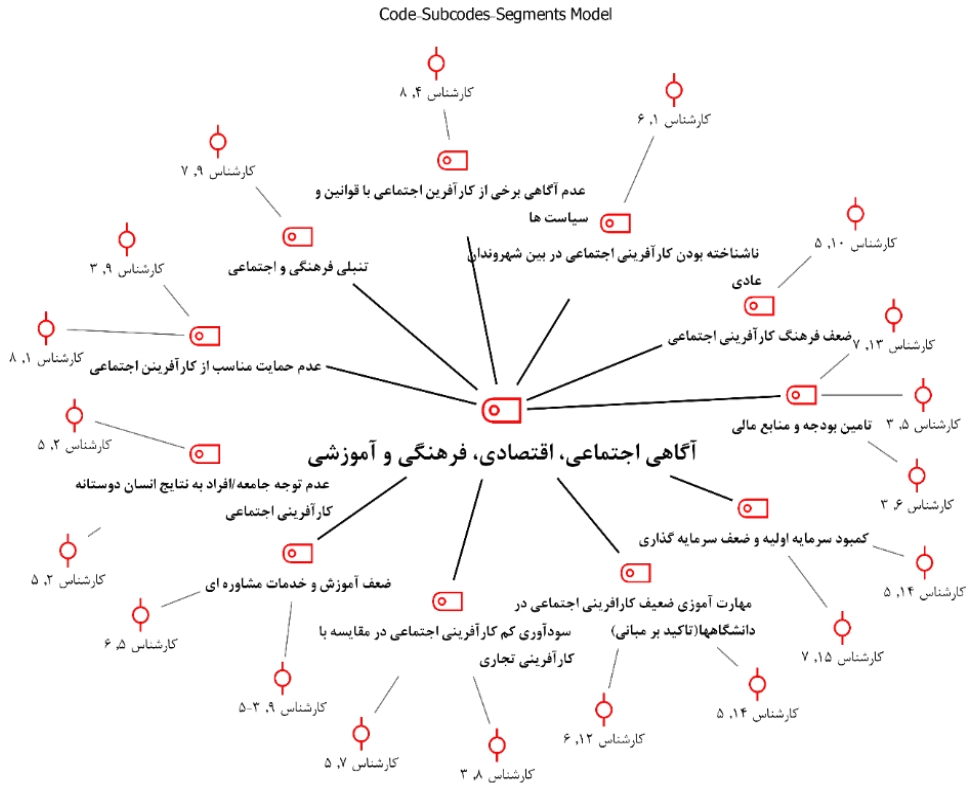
Code-Subcodes-Segments Model

کارشناس ۴, ۸

کارشناس ۱, ۶

کارشناس ۹, ۷

عدم آگاهی برخی از کارآفرین اجتماعی با قوانین و سیاست ها

کارشناس ۹, ۳

تنبلی فرهنگی و اجتماعی

ناشناخته بودن کارآفرینی اجتماعی در بین شهروندان عادی

کارشناس ۱۰, ۵

کارشناس ۱, ۸

عدم حمایت مناسب از کارآفرینن اجتماعی

ضعف فرهنگ کارآفرینی اجتماعی

کارشناس ۱۳, ۷

کارشناس ۲, ۵

آگاهی اجتماعی، اقتصادی، فرهنگی و آموزشی

تامین بودجه و منابع مالی

کارشناس ۵, ۳

عدم توجه جامعه/افراد به نتایج انسان دوستانه کارآفرینی اجتماعی

کارشناس ۶, ۳

کارشناس ۲, ۵

کمبود سرمایه اولیه و ضعف سرمایه گذاری

ضعف آموزش و خدمات مشاوره ای

کارشناس ۱۴, ۵

کارشناس ۵, ۶

مهارت آموزی ضعیف کارافرینی اجتماعی در دانشگاهها(تاکید بر مبانی)

سودآوری کم کارآفرینی اجتماعی در مقایسه با کارآفرینی تجاری

کارشناس ۱۵, ۷

کارشناس ۹, ۳-۵

کارشناس ۱۴, ۵

کارشناس ۱۲, ۶

کارشناس ۷, ۵

کارشناس ۸, ۳